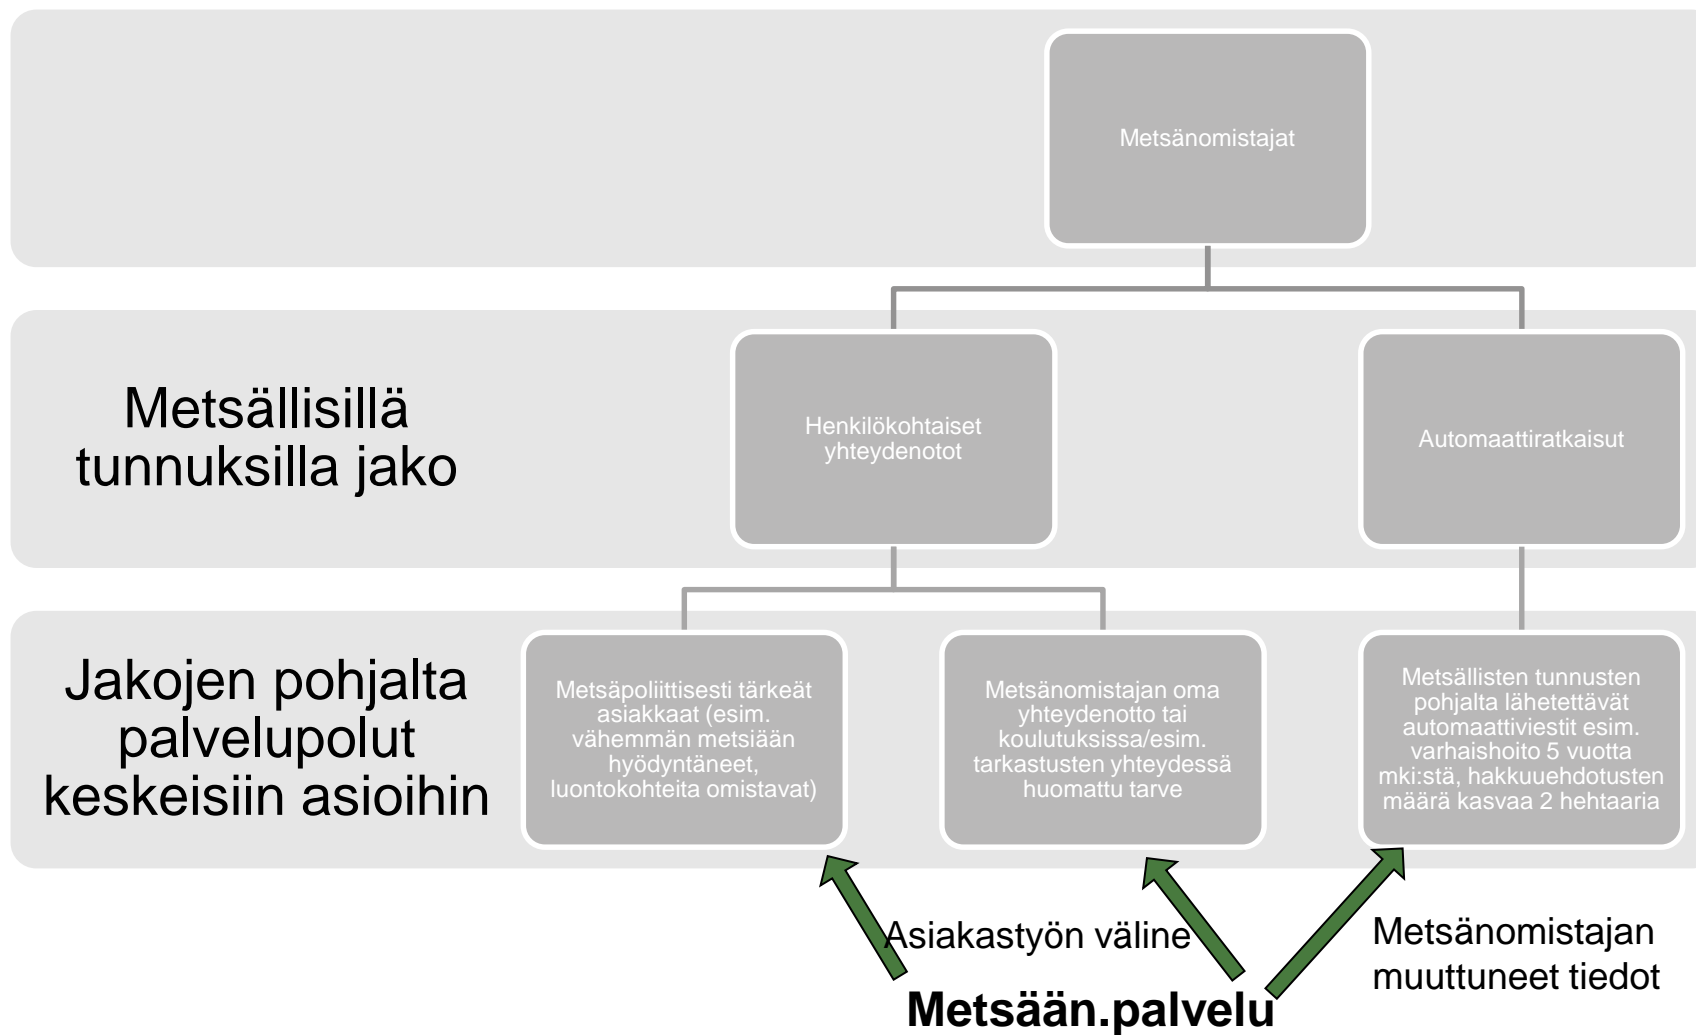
Metsänomistajat

Metsällisillä tunnuksilla jako

Henkilökohtaiset yhteydenotot

Automaattiratkaisut

Jakojen pohjalta palvelupolut keskeisiin asioihin

Metsäpoliittisesti tärkeät asiakkaat (esim. vähemmän metsiään hyödyntäneet, luontokohteita omistavat)

Metsänomistajan oma yhteydenotto tai koulutuksissa/esim. tarkastusten yhteydessä huomattu tarve

Metsällisten tunnusten pohjalta lähetettävät automaattiviestit esim. varhaishoito 5 vuotta mki:stä, hakkuuehdotusten määrä kasvaa 2 hehtaaria

Asiakastyön väline

Metsänomistajan muuttuneet tiedot

Metsään.palvelu